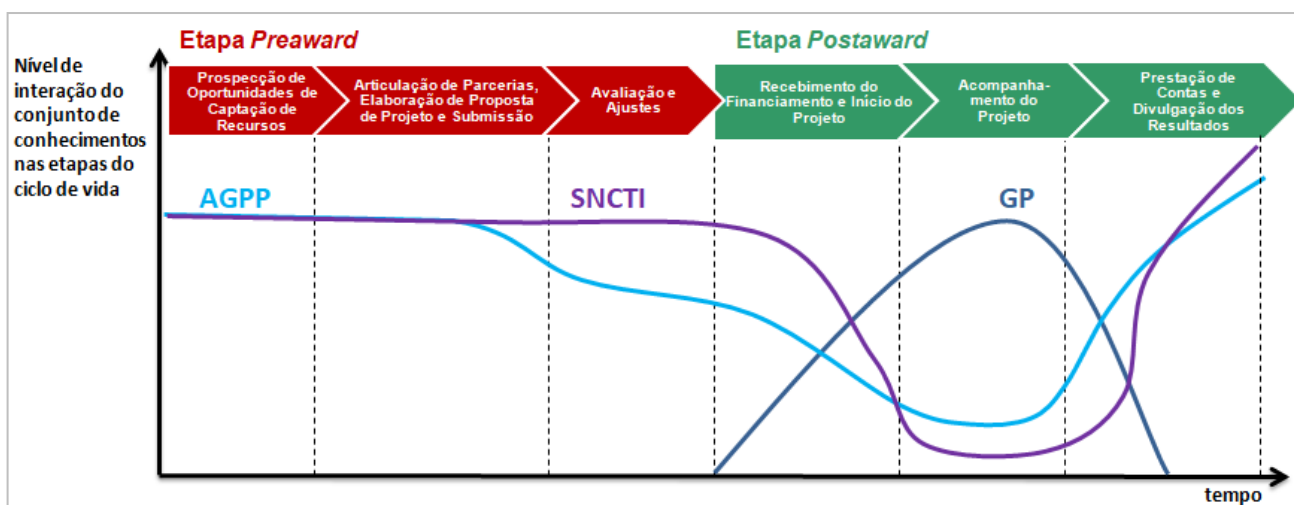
Etapa *Preaward*

Etapa *Postaward*

Nível de interação do conjunto de conhecimentos nas etapas do ciclo de vida

Prospecção de Oportunidades de Captação de Recursos

Articulação de Parcerias, Elaboração de Proposta de Projeto e Submissão

Avaliação e Ajustes

Recebimento do Financiamento e Início do Projeto

Acompanhamento do Projeto

Prestação de Contas e Divulgação dos Resultados

AGPP

SNCTI

GP

tempo